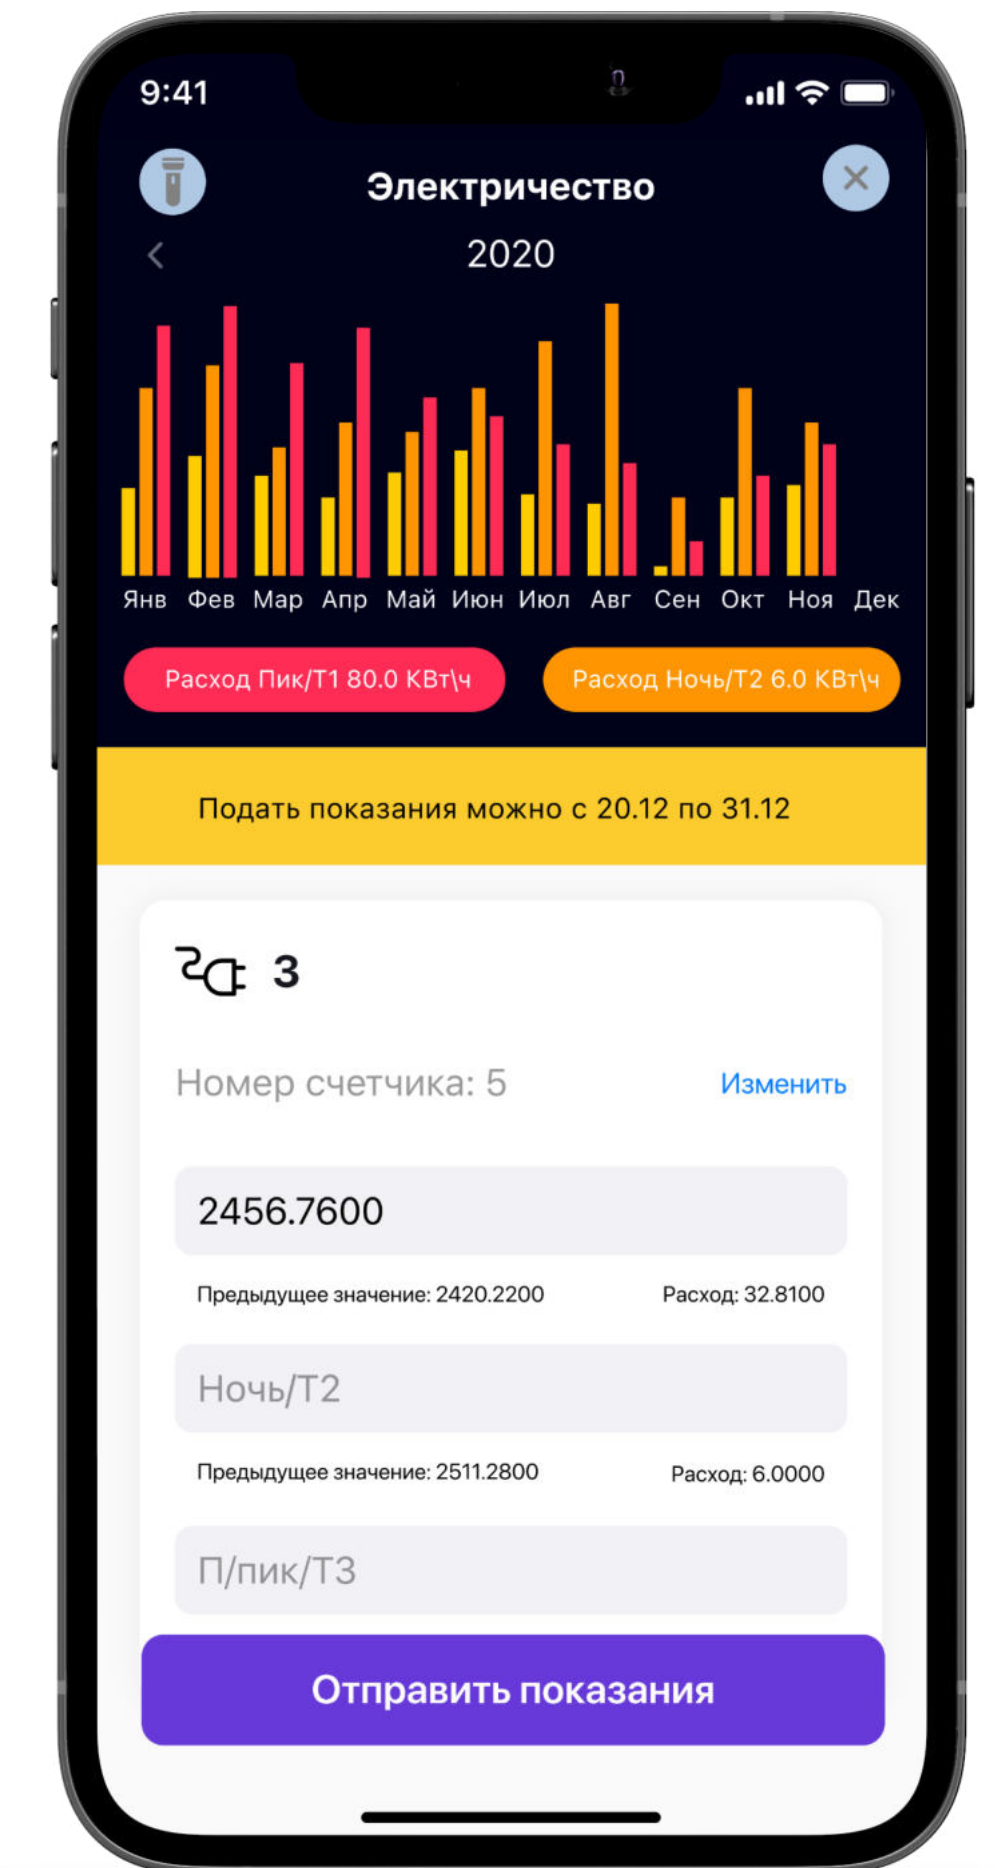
9:41

Электричество

2020

Янв Фев Мар Апр Май Июн Июл Авг Сен Окт Ноя Дек

Расход Пик/Т1 80.0 КВт\ч

Расход Ночь/Т2 6.0 КВт\ч

Подать показания можно с 20.12 по 31.12

3

Номер счетчика: 5

Изменить

2456.7600

Предыдущее значение: 2420.2200

Расход: 32.8100

Ночь/Т2

Предыдущее значение: 2511.2800

Расход: 6.0000

П/пик/Т3

Отправить показания